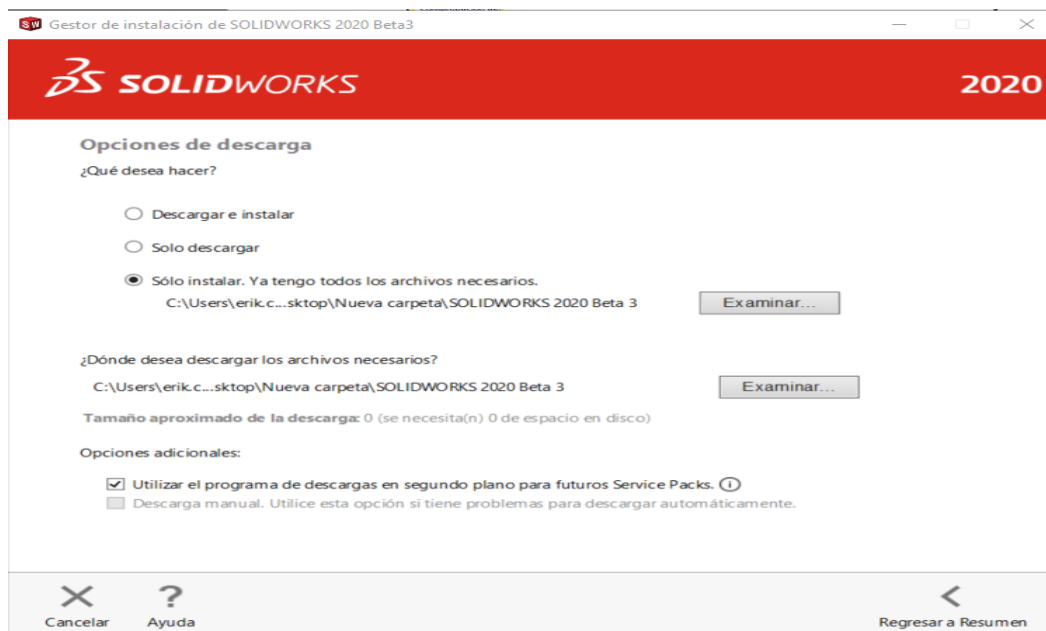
Gestor de instalación de SOLIDWORKS 2020 Beta3

SOLIDWORKS

2020

Opciones de descarga

¿Qué desea hacer?

Descargar e instalar

Solo descargar

Sólo instalar. Ya tengo todos los archivos necesarios.

C:\Users\erik.c...sktop\Nueva carpeta\SOLIDWORKS 2020 Beta 3

Examinar...

¿Dónde desea descargar los archivos necesarios?

C:\Users\erik.c...sktop\Nueva carpeta\SOLIDWORKS 2020 Beta 3

Examinar...

Tamaño aproximado de la descarga: 0 (se necesita(n) 0 de espacio en disco)

Opciones adicionales:

Utilizar el programa de descargas en segundo plano para futuros Service Packs.

Descarga manual. Utilice esta opción si tiene problemas para descargar automáticamente.

Cancelar

Ayuda

Regresar a Resumen